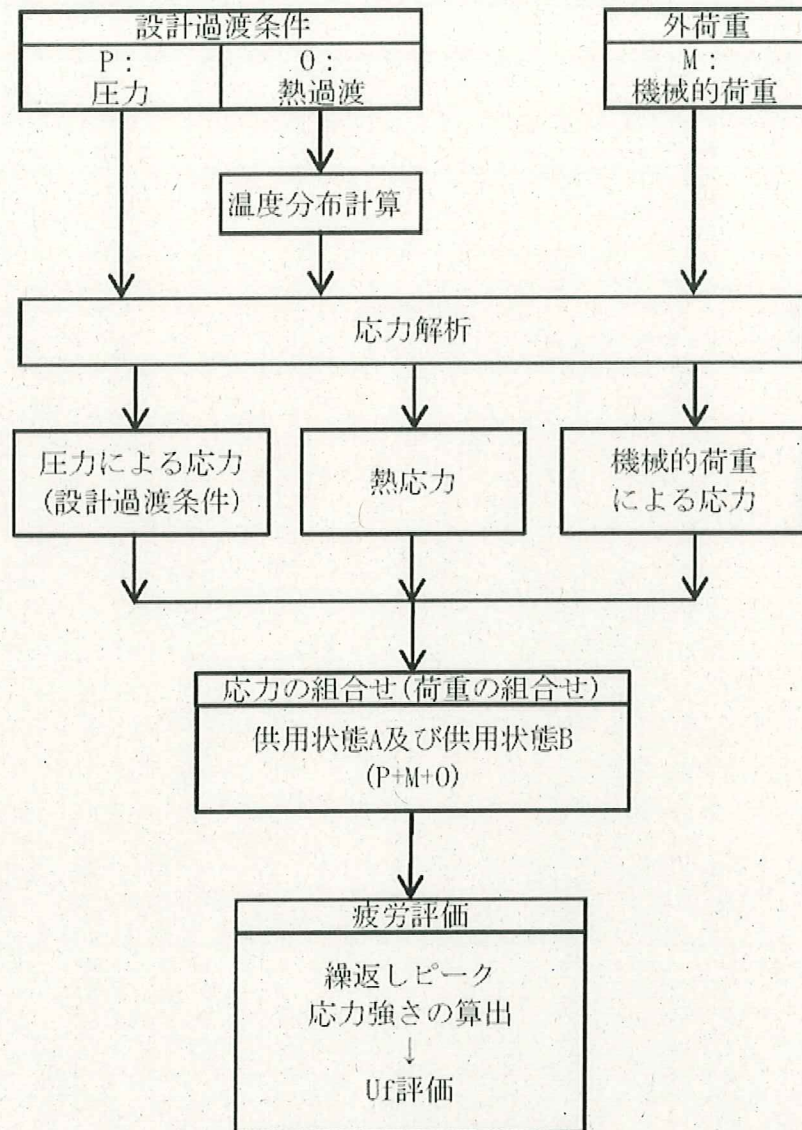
設計過渡条件

P：
圧力

O：
熱過渡

外荷重

M：
機械的荷重

温度分布計算

応力解析

圧力による応力
(設計過渡条件)

熱応力

機械的荷重
による応力

応力の組合せ(荷重の組合せ)

供用状態A及び供用状態B
(P+M+O)

疲労評価

繰返しピーク
応力強さの算出
↓
Uf評価